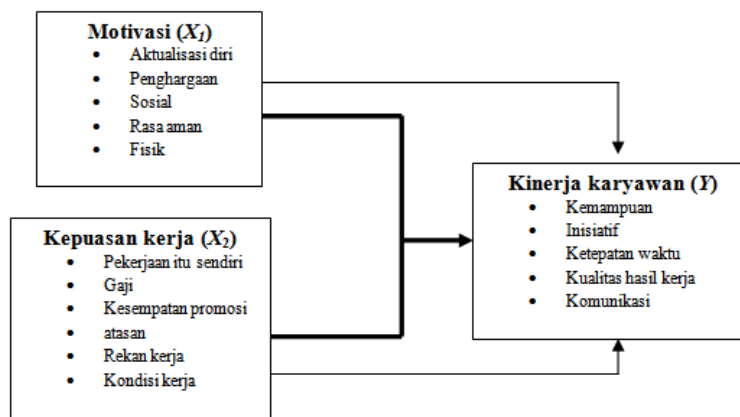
Motivasi ($X_1$)
- Aktualisasi diri
- Penghargaan
- Sosial
- Rasa aman
- Fisik

Kepuasan kerja ($X_2$)
- Pekerjaan itu sendiri
- Gaji
- Kesempatan promosi
- atasan
- Rekan kerja
- Kondisi kerja

Kinerja karyawan ($Y$)
- Kemampuan
- Inisiatif
- Ketepatan waktu
- Kualitas hasil kerja
- Komunikasi